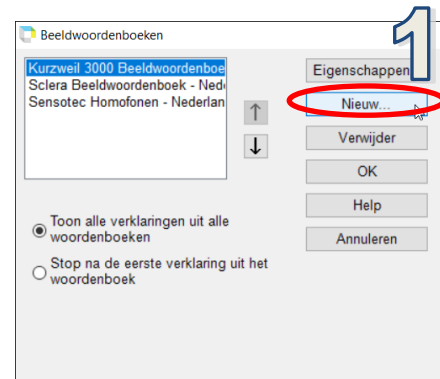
Beeldwoordenboeken

1

Kurzweil 3000 Beeldwoordenboe
Sclera Beeldwoordenboek - Ned
Sensotec Homofonen - Nederlan

↑
↓

Eigenschappen
Nieuw...
Verwijder
OK
Help
Annuleren

Toon alle verklaringen uit alle woordenboeken

Stop na de eerste verklaring uit het woordenboek